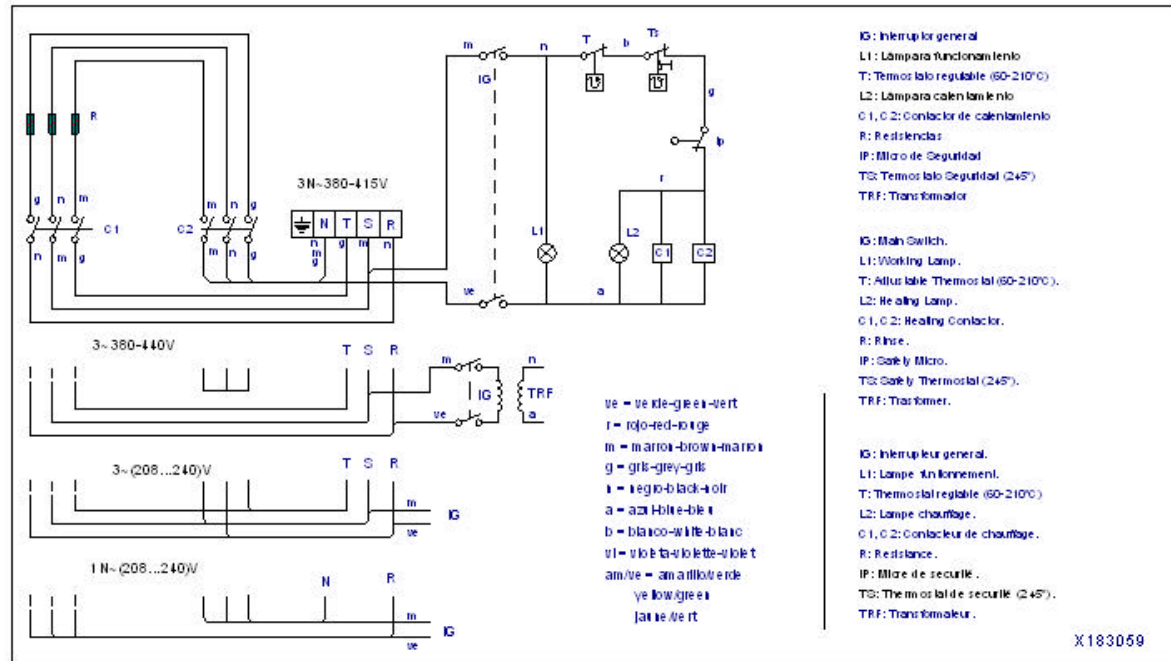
R

g n m

C1

n m g

C2

m n g

m n g

3N~380-415V

N T S R

n m g g m n

m IG n T b TS

g

Ip

r

L1 L2 C1 C2

ve a

3~380-440V

T S R

m n

IG TRF

ve a

3~(208...240)V

T S R

m

IG

ve

1N~(208...240)V

N R

m

IG

ve

ve = verde-green-vert
r = rojo-red-rouge
m = marron-brown-marron
g = gris-grey-gris
n = negro-black-noir
a = azul-blue-bleu
b = blanco-white-blanc
vi = violeta-violette-violet
am/ve = amarillo/verde
yellow/green
jaune/vert

IG: Interruptor general
L1: Lámpara funcionamiento
T: Termostato regulable (60-210°C)
L2: Lámpara calentamiento
C1, C2: Contactor de calentamiento
R: Resistencias
IP: Micro de Seguridad
TS: Termostato Seguridad (2+5°)
TRF: Transformador

IG: Main Switch.
L1: Working Lamp.
T: Adjustable Thermostat (60-210°C).
L2: Heating Lamp.
C1, C2: Heating Contactor.
R: Rinse.
IP: Safety Micro.
TS: Safety Thermostat (2+5°).
TRF: Transformer.

IG: Interrupteur general.
L1: Lampe funtionnement.
T: Thermostat reglable (60-210°C)
L2: Lampe chauffage.
C1, C2: Contacteur de chauffage.
R: Resistance.
IP: Micro de securité.
TS: Thermostat de securité (2+5°).
TRF: Transformateur.

X183059